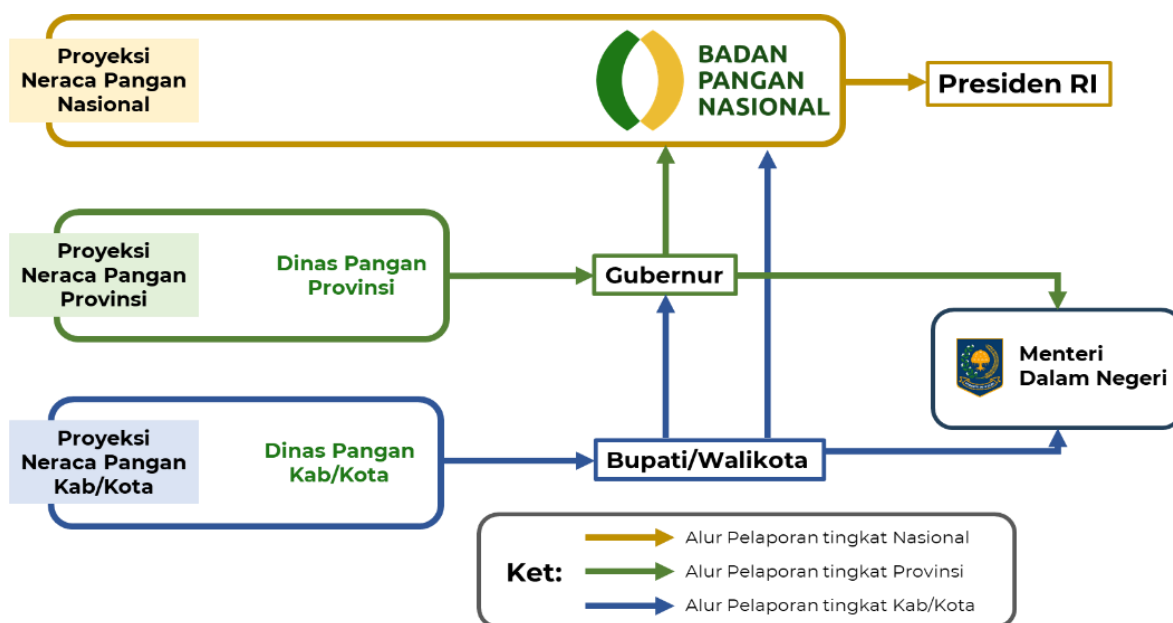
Proyeksi Neraca Pangan Nasional

BADAN PANGAN NASIONAL

Presiden RI

Proyeksi Neraca Pangan Provinsi

Dinas Pangan Provinsi

Gubernur

Menteri Dalam Negeri

Proyeksi Neraca Pangan Kab/Kota

Dinas Pangan Kab/Kota

Bupati/Walikota

Ket:

Alur Pelaporan tingkat Nasional

Alur Pelaporan tingkat Provinsi

Alur Pelaporan tingkat Kab/Kota